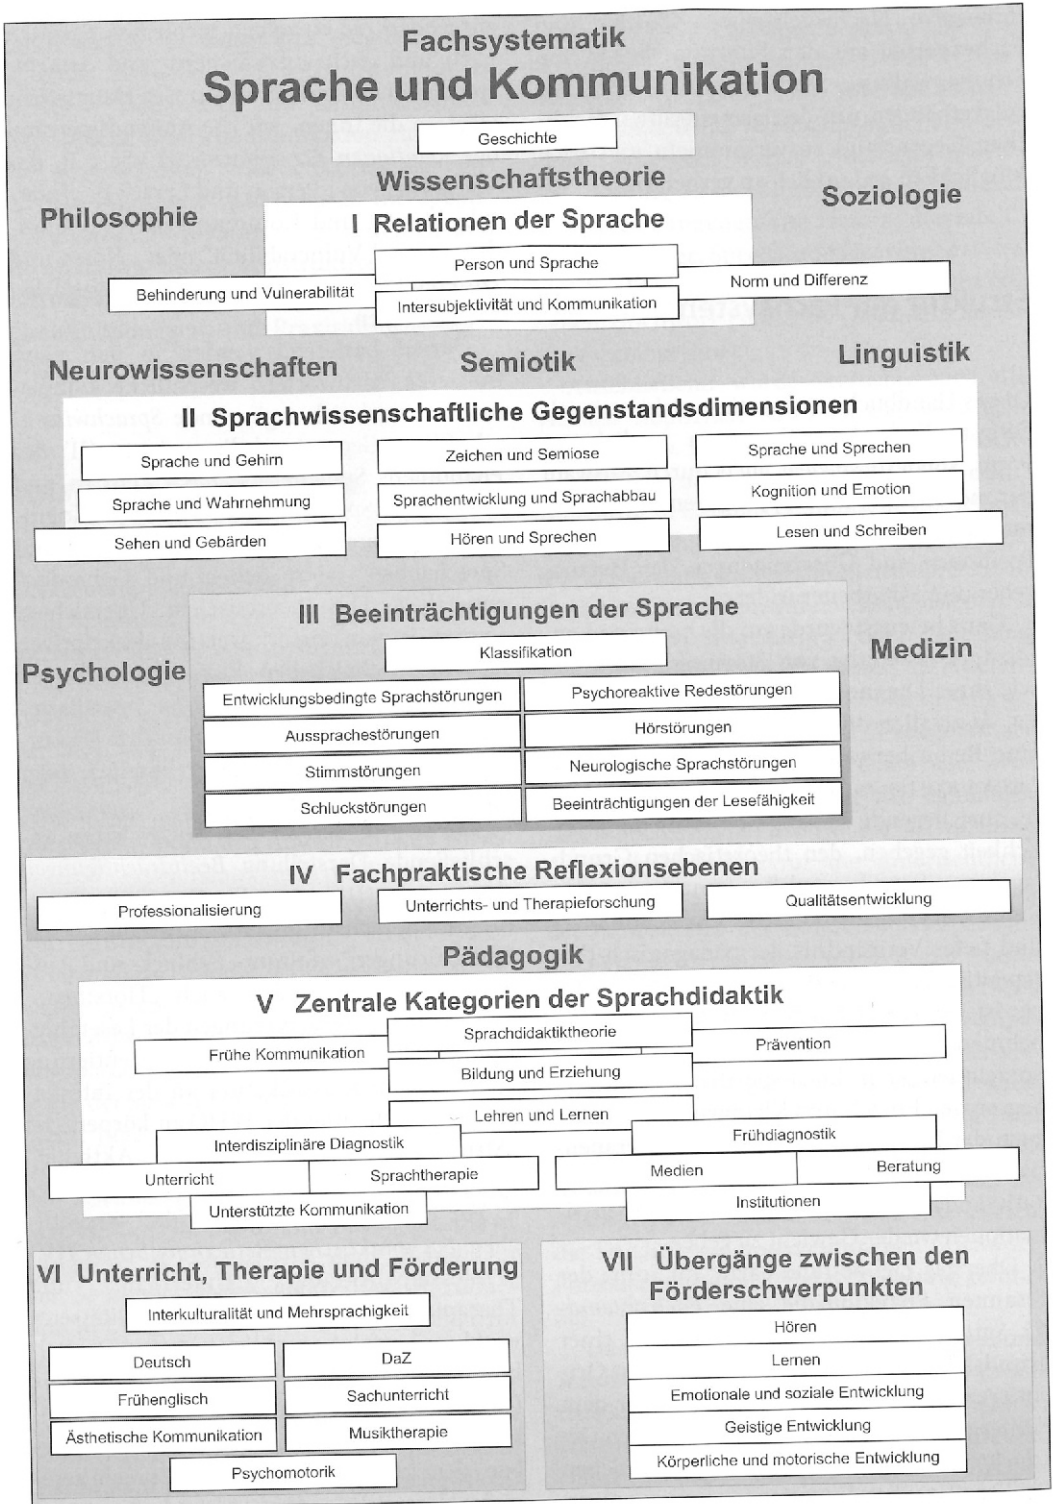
Fachsystematik
Sprache und Kommunikation

Geschichte

Wissenschaftstheorie

Philosophie

Soziologie

I Relationen der Sprache

Person und Sprache

Behinderung und Vulnerabilität

Intersubjektivität und Kommunikation

Norm und Differenz

Neurowissenschaften

Semiotik

Linguistik

II Sprachwissenschaftliche Gegenstandsdimensionen

Sprache und Gehirn

Zeichen und Semiose

Sprache und Sprechen

Sprache und Wahrnehmung

Sprachentwicklung und Sprachabbau

Kognition und Emotion

Sehen und Gebärden

Hören und Sprechen

Lesen und Schreiben

III Beeinträchtigungen der Sprache

Psychologie

Klassifikation

Medizin

Entwicklungsbedingte Sprachstörungen

Psychoreaktive Redestörungen

Aussprachestörungen

Hörstörungen

Stimmstörungen

Neurologische Sprachstörungen

Schluckstörungen

Beeinträchtigungen der Lesefähigkeit

IV Fachpraktische Reflexionsebenen

Professionalisierung

Unterrichts- und Therapieforschung

Qualitätsentwicklung

Pädagogik

V Zentrale Kategorien der Sprachdidaktik

Sprachdidaktiktheorie

Frühe Kommunikation

Prävention

Bildung und Erziehung

Lehren und Lernen

Interdisziplinäre Diagnostik

Frühdiagnostik

Unterricht

Sprachtherapie

Medien

Beratung

Institutionen

Unterstützte Kommunikation

VI Unterricht, Therapie und Förderung

Interkulturalität und Mehrsprachigkeit

Deutsch

DaZ

Frühenglisch

Sachunterricht

Ästhetische Kommunikation

Musiktherapie

Psychomotorik

VII Übergänge zwischen den Förderschwerpunkten

Hören

Lernen

Emotionale und soziale Entwicklung

Geistige Entwicklung

Körperliche und motorische Entwicklung